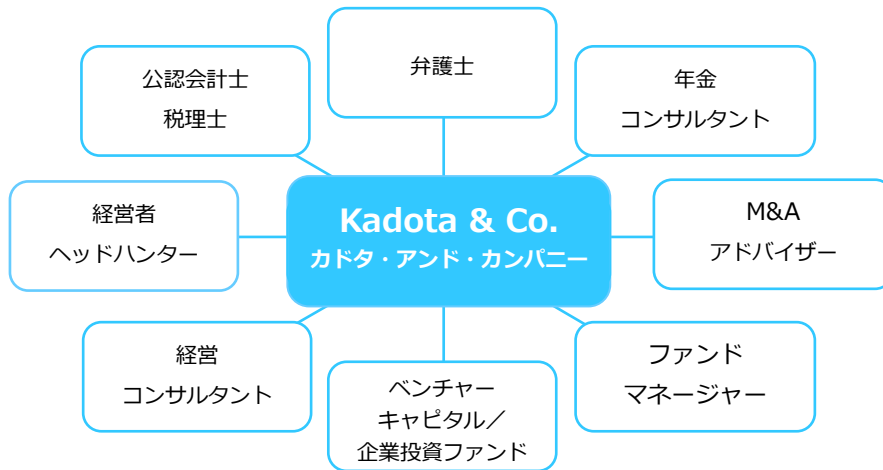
弁護士

公認会計士
税理士

年金
コンサルタント

経営者
ヘッドハンター

Kadota & Co.
カドタ・アンド・カンパニー

M&A
アドバイザー

経営
コンサルタント

ベンチャー
キャピタル／
企業投資ファンド

ファンド
マネージャー